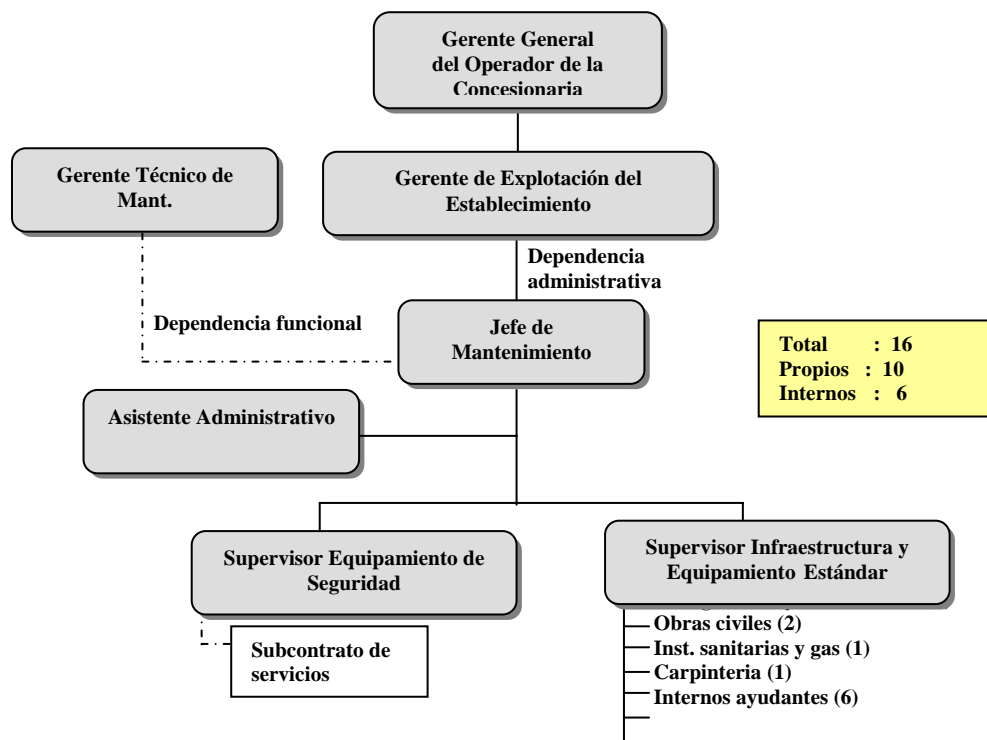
Gerente General del Operador de la Concesionaria

Gerente Técnico de Mant.

Gerente de Explotación del Establecimiento

Dependencia administrativa

Dependencia funcional

Jefe de Mantenimiento

Total : 16
Propios : 10
Internos : 6

Asistente Administrativo

Supervisor Equipamiento de Seguridad

Supervisor Infraestructura y Equipamiento Estándar

Subcontrato de servicios

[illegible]
Obras civiles (2)
Inst. sanitarias y gas (1)
Carpinteria (1)
Internos ayudantes (6)